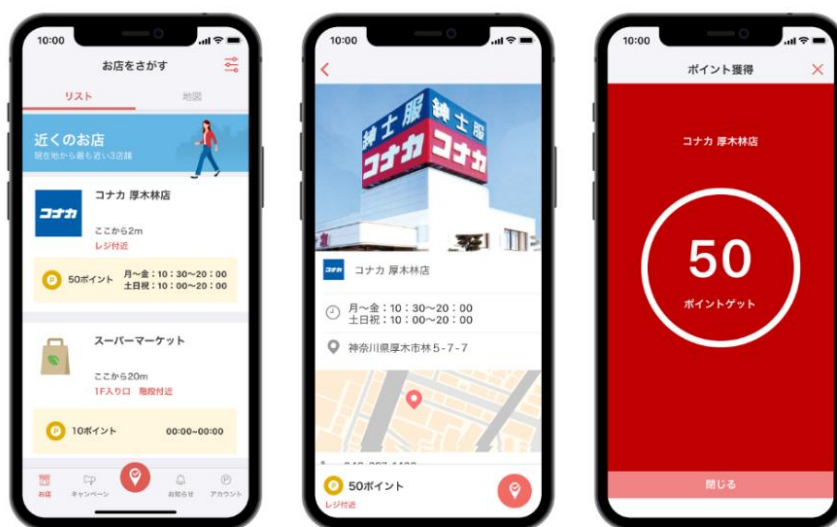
10:00

お店をさがす

リスト

地図

近くのお店

現在地から最も近い3店舗

コナカ

コナカ 厚木林店

ここから2m

レジ付近

P 50ポイント

月〜金：10：30〜20：00
土日祝：10：00〜20：00

スーパーマーケット

ここから20m

1F入り口 階段付近

P 10ポイント

00:00〜00:00

お店

キャンペーン

お知らせ

アカウント

10:00

紳士服

コナカ

紳士服

コナカ

コナカ

コナカ 厚木林店

月〜金：10：30〜20：00
土日祝：10：00〜20：00

神奈川県厚木市林5-7-7

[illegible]

P 50ポイント

レジ付近

10:00

ポイント獲得

コナカ 厚木林店

50

ポイントゲット

閉じる